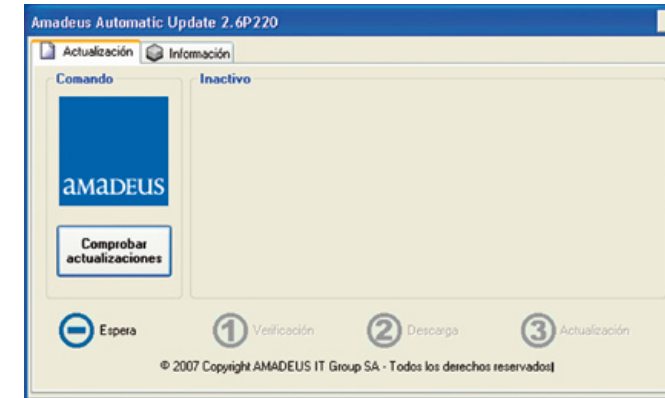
Amadeus Automatic Update 2.6P220

Actualización
Información

Comando
Inactivo

amadeus

Comprobar actualizaciones

Espera
1 Verificación
2 Descarga
3 Actualización

© 2007 Copyright AMADEUS IT Group SA - Todos los derechos reservados